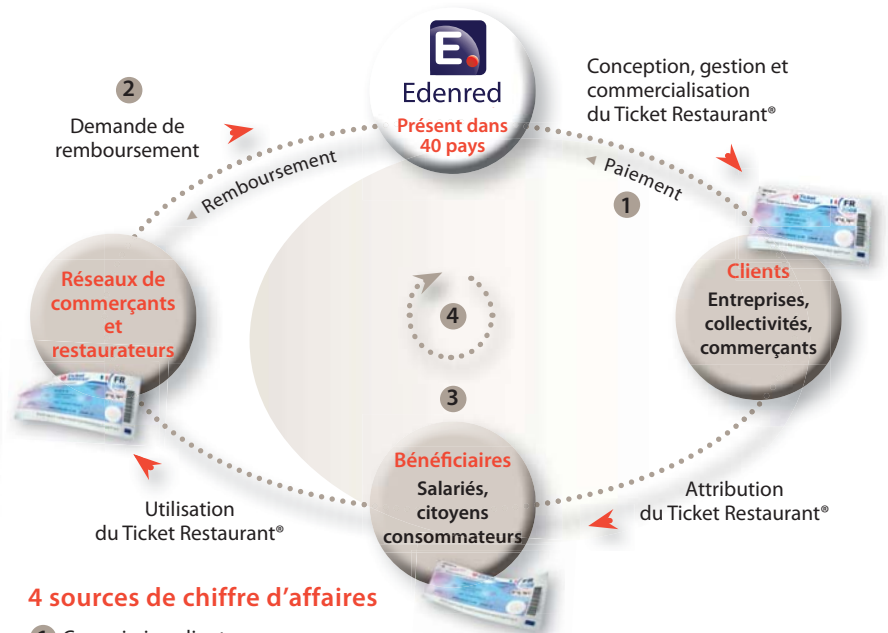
Edenred
Présent dans 40 pays

Conception, gestion et commercialisation du Ticket Restaurant®

2
Demande de remboursement

Remboursement

Paiement
1

Réseaux de commerçants et restaurateurs

4

Clients
Entreprises, collectivités, commerçants

3

Bénéficiaires
Salariés, citoyens consommateurs

Utilisation du Ticket Restaurant®

Attribution du Ticket Restaurant®

4 sources de chiffre d'affaires

1 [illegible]